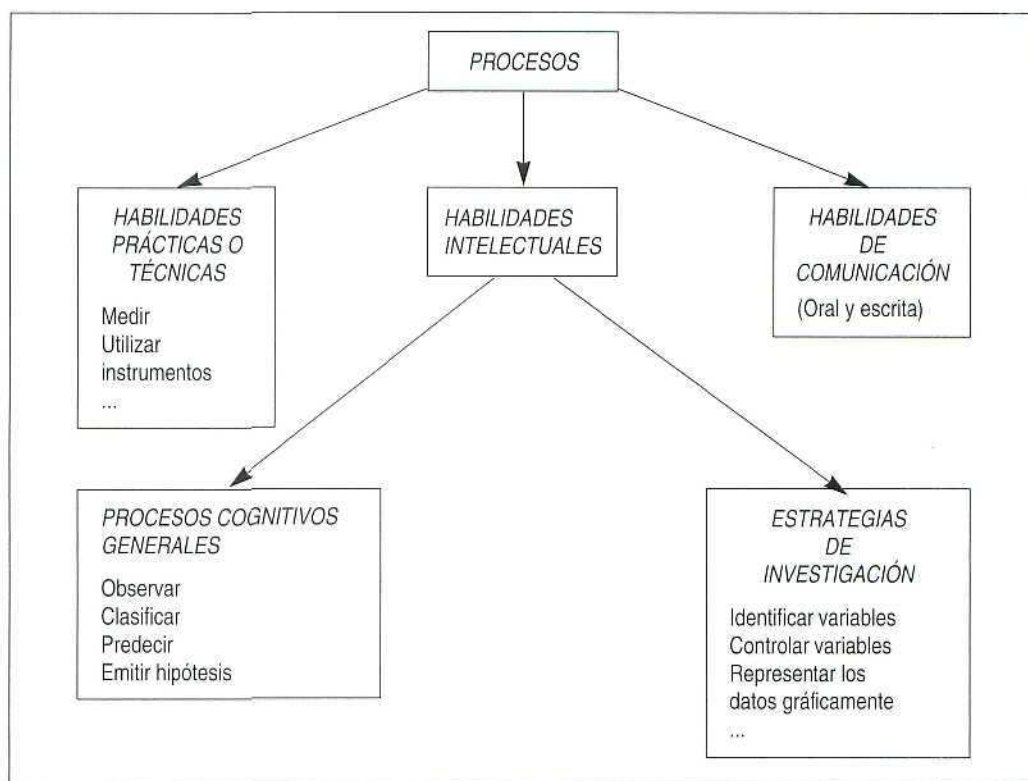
PROCESOS

HABILIDADES PRÁCTICAS O TÉCNICAS

Medir
Utilizar instrumentos
...

HABILIDADES INTELECTUALES

HABILIDADES DE COMUNICACIÓN

(Oral y escrita)

PROCESOS COGNITIVOS GENERALES

Observar
Clasificar
Predecir
Emitir hipótesis

ESTRATEGIAS DE INVESTIGACIÓN

Identificar variables
Controlar variables
Representar los datos gráficamente
...